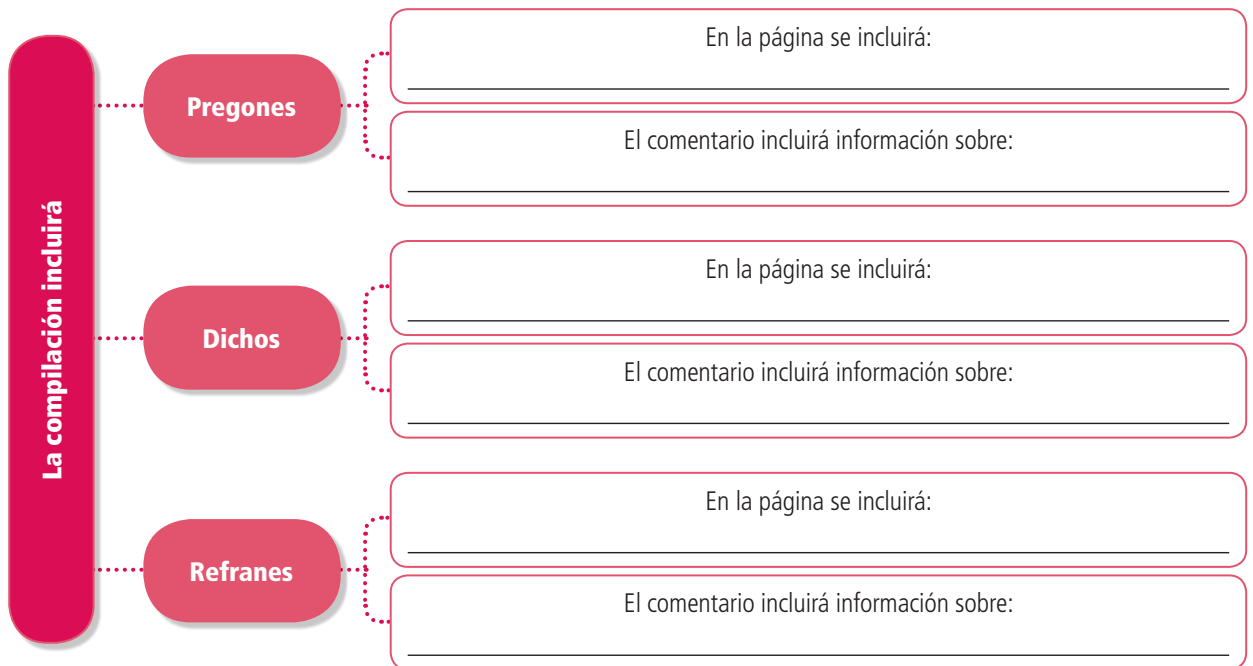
La compilación incluirá

Pregones

En la página se incluirá:

El comentario incluirá información sobre:

Dichos

En la página se incluirá:

El comentario incluirá información sobre:

Refranes

En la página se incluirá:

El comentario incluirá información sobre: